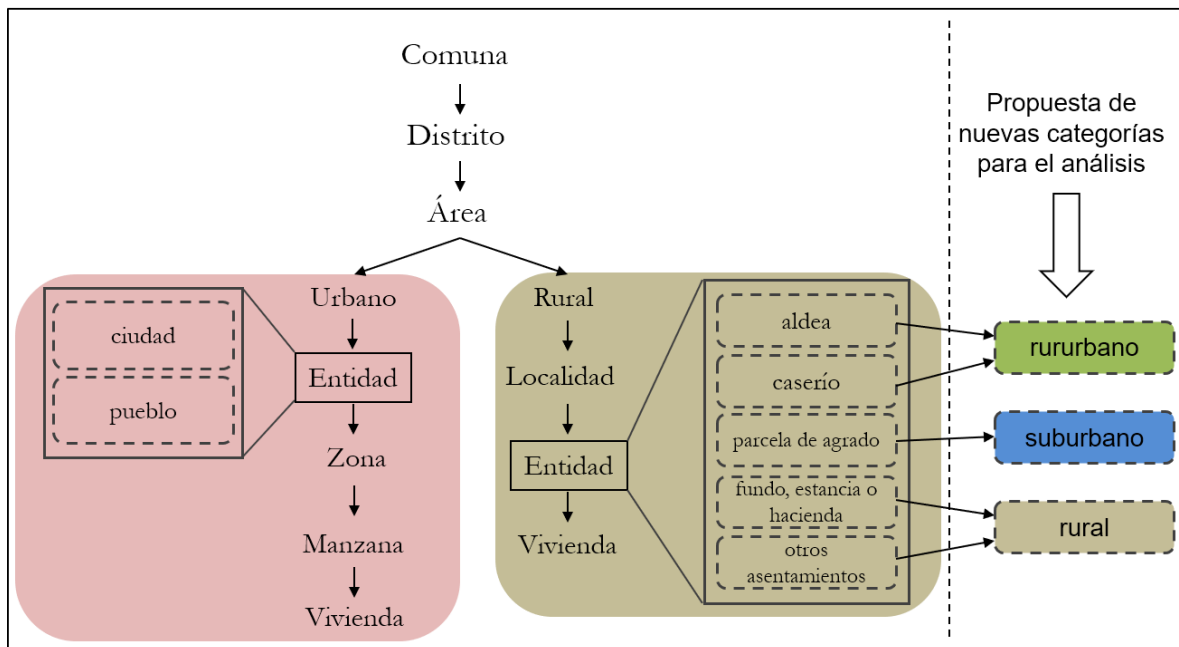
Comuna

Distrito

Área

Urbano

ciudad

pueblo

Entidad

Zona

Manzana

Vivienda

Rural

Localidad

Entidad

Vivienda

aldea

caserío

parcela de agrado

fundo, estancia o hacienda

otros asentamientos

Propuesta de nuevas categorías para el análisis

rururbano

suburbano

rural